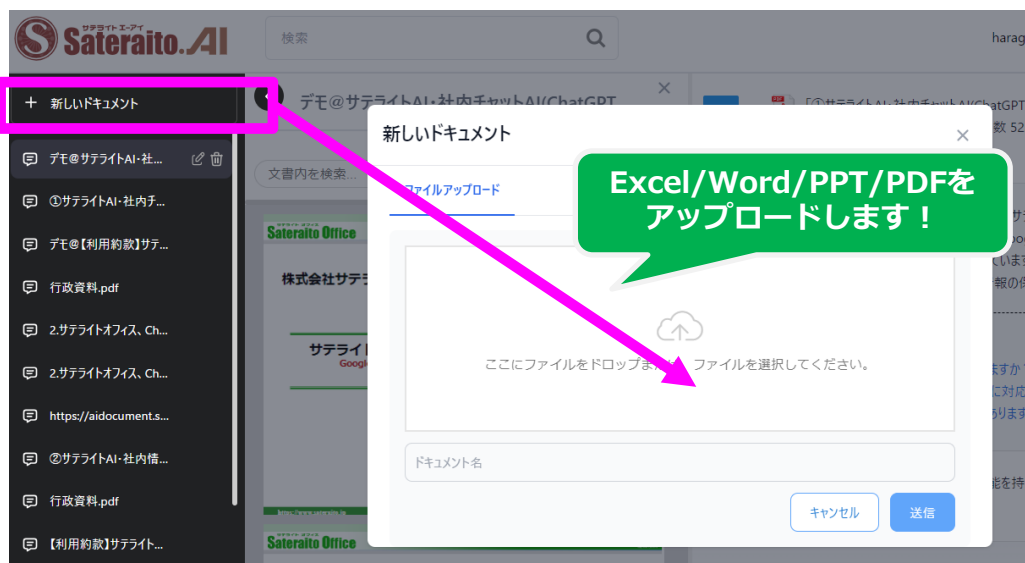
サテライト エーアイ
Sateraito.AI

検索

harag

+ 新しいドキュメント

デモ@サテライトAI・社内チャットAI(ChatGPT

デモ@サテライトAI・社...

①サテライトAI・社内チ...

デモ@【利用約款】サテ...

行政資料.pdf

2.サテライトオフィス、Ch...

2.サテライトオフィス、Ch...

https://aidocument.s...

②サテライトAI・社内情...

行政資料.pdf

【利用約款】サテライト...

文書内を検索...

Sateraito Office

株式会社サテラ

サテライト

Google

Sateraito Office

「①サテライトAI・社内チャットAI(ChatGPT

数 52

新しいドキュメント

ファイルアップロード

Excel/Word/PPT/PDFをアップロードします！

ここにファイルをドロップまたは ファイルを選択してください。

ドキュメント名

キャンセル

送信